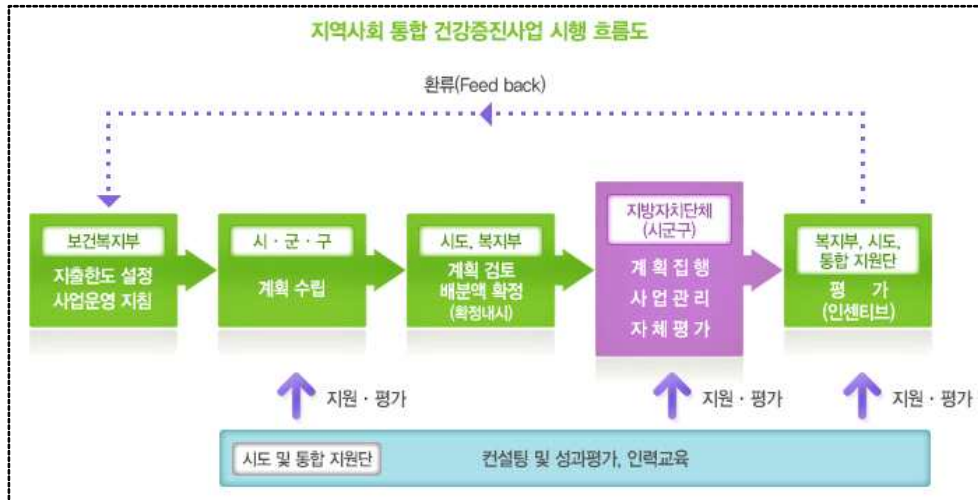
지역사회 통합 건강증진사업 시행 흐름도

환류(Feed back)

보건복지부
지출한도 설정
사업운영 지침

시 · 군 · 구
계획 수립

시도, 복지부
계획 검토
배분액 확정
(확정내시)

지방자치단체
(시군구)
계 획 집 행
사 업 관 리
자 체 평 가

복지부, 시도,
통합 지원단
평 가
(인센티브)

지원 · 평가

지원 · 평가

지원 · 평가

시도 및 통합 지원단

컨설팅 및 성과평가, 인력교육